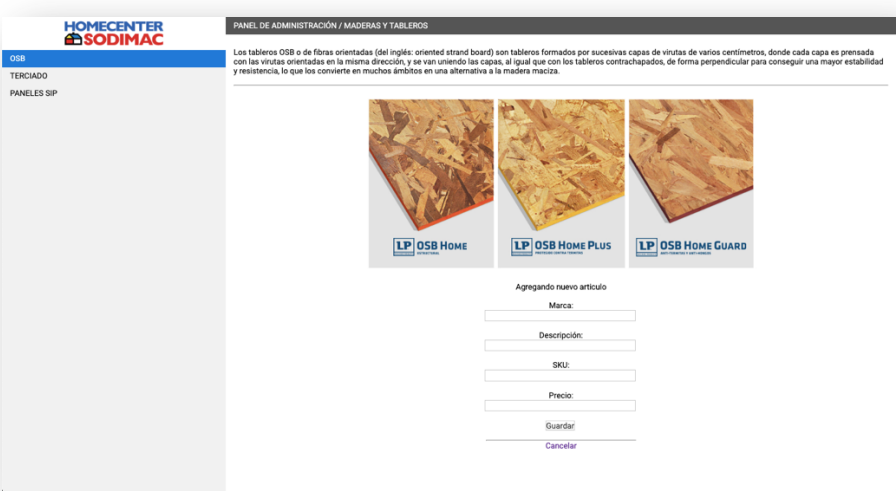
HOMECENTER SODIMAC

OSB
TERCIADO
PANELES SIP

PANEL DE ADMINISTRACIÓN / MADERAS Y TABLEROS

Los tableros OSB o de fibras orientadas (del inglés: oriented strand board) son tableros formados por sucesivas capas de virutas de varios centímetros, donde cada capa es prensada con las virutas orientadas en la misma dirección, y se van uniendo las capas, al igual que con los tableros contrachapados, de forma perpendicular para conseguir una mayor estabilidad y resistencia, lo que los convierte en muchos ámbitos en una alternativa a la madera maciza.

LP OSB Home
ESTRUCTURAL

LP OSB Home Plus
PROTECCIÓN CONTRA TERMITAS

LP OSB Home Guard
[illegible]

Agregando nuevo artículo

Marca:

Descripción:

SKU:

Precio:

Guardar

Cancelar